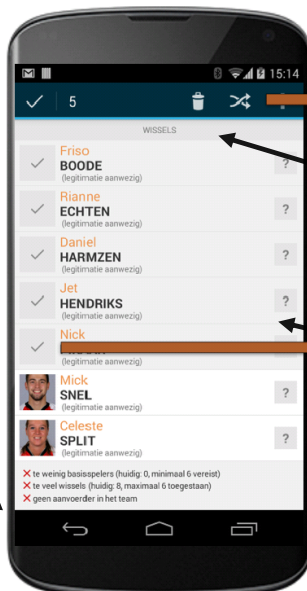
15:14

5

WISSELS

Friso
BOODE
(legitimatie aanwezig)
?

Rianne
ECHTEN
(legitimatie aanwezig)
?

Daniel
HARMZEN
(legitimatie aanwezig)
?

Jet
HENDRIKS
(legitimatie aanwezig)
?

Nick
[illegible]
(legitimatie aanwezig)
?

Mick
SNEL
(legitimatie aanwezig)
?

Celeste
SPLIT
(legitimatie aanwezig)
?

✕ te weinig basisspelers (huidig: 0, minimaal 6 vereist)
✕ te veel wissels (huidig: 8, maximaal 6 toegestaan)
✕ geen aanvoerder in het team